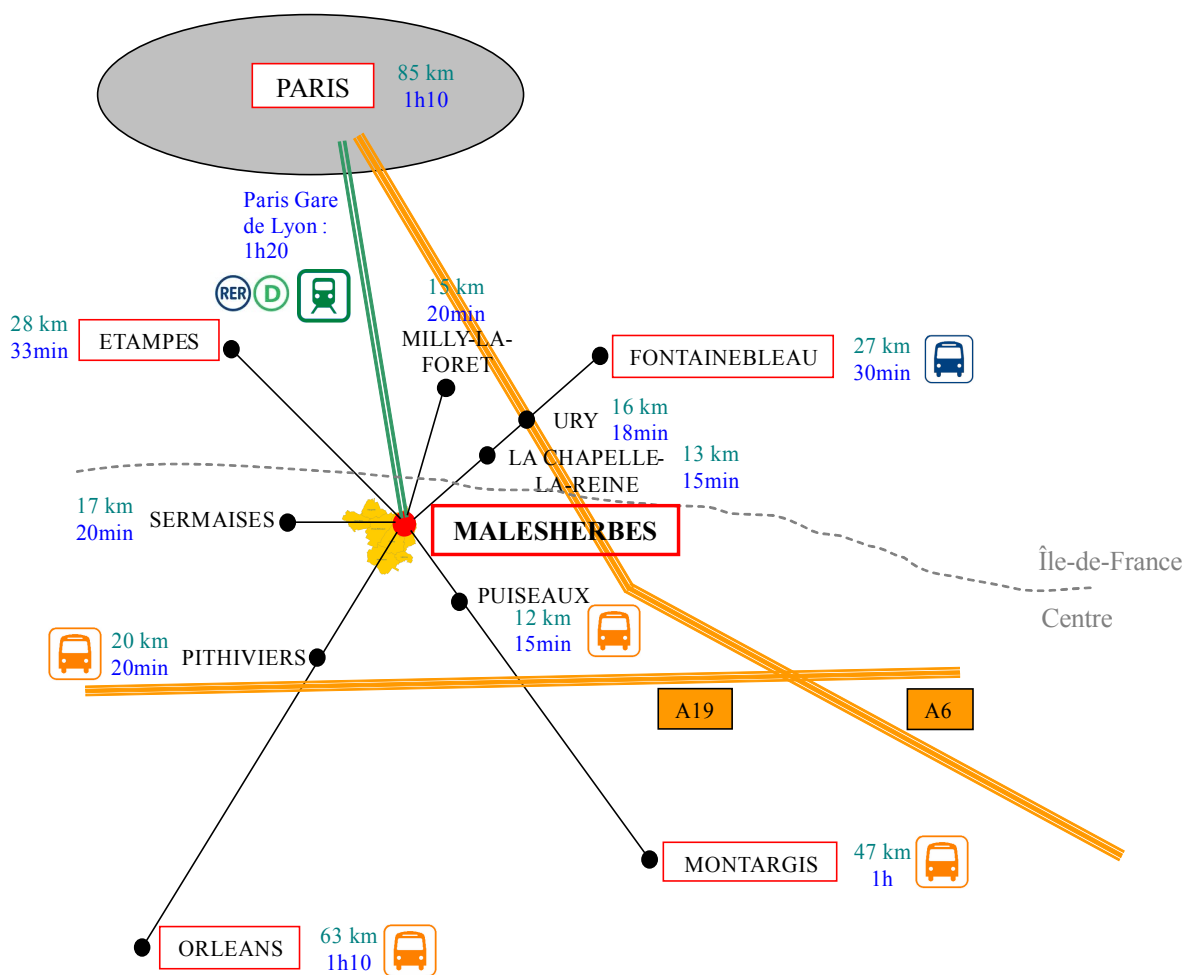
PARIS 85 km 1h10

Paris Gare de Lyon : 1h20

RER D

28 km 33min ETAMPES

15 km 20min MILLY-LA-FORET

FONTAINEBLEAU 27 km 30min

URY 16 km 18min

LA CHAPELLE-LA-REINE 13 km 15min

17 km 20min SERMAISES

MALESHERBES

Île-de-France

Centre

PUISEAUX 12 km 15min

20 km 20min PITHIVIERS

A19

A6

MONTARGIS 47 km 1h

ORLEANS 63 km 1h10